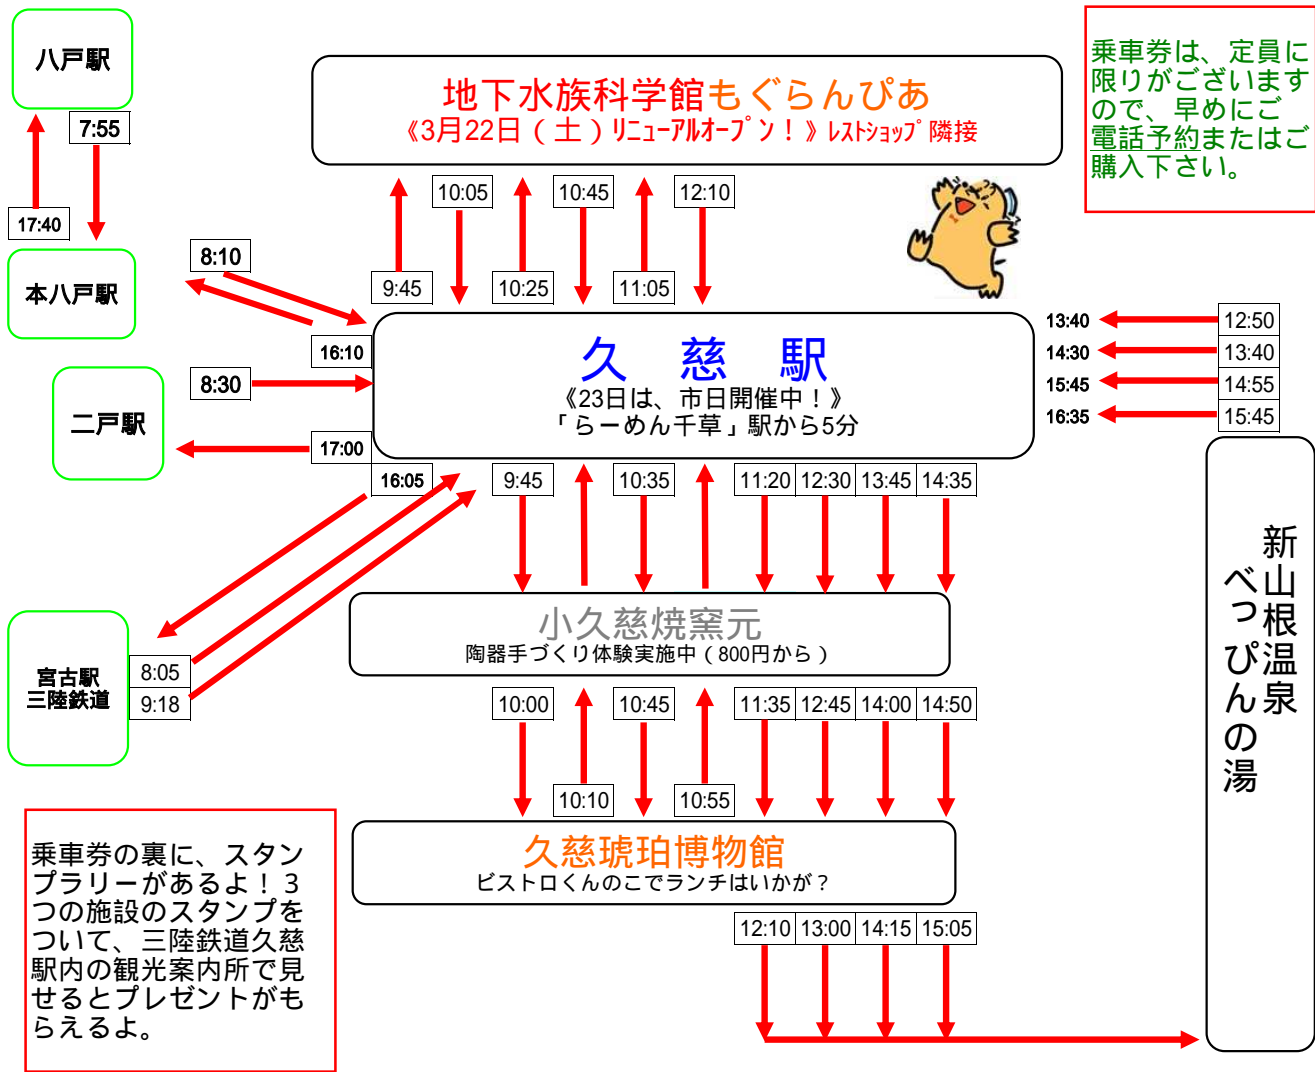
八戸駅

7:55

17:40

本八戸駅

8:10

16:10

二戸駅

8:30

17:00

地下水族科学館もぐらんぴあ
《3月22日（土）リニューアルオープン！》レストショップ隣接

10:05 10:45 12:10

9:45 10:25 11:05

乗車券は、定員に限りがございますので、早めにご電話予約またはご購入下さい。

13:40 12:50
14:30 13:40
15:45 14:55
16:35 15:45

久　慈　駅
《23日は、市日開催中！》
「らーめん千草」駅から5分

16:05 9:45 10:35 11:20 12:30 13:45 14:35

宮古駅
三陸鉄道

8:05
9:18

小久慈焼窯元
陶器手づくり体験実施中（800円から）

10:00 10:45 11:35 12:45 14:00 14:50

10:10 10:55

新山根温泉
べっぴんの湯

乗車券の裏に、スタンプラリーがあるよ！３つの施設のスタンプをついて、三陸鉄道久慈駅内の観光案内所で見せるとプレゼントがもらえるよ。

久慈琥珀博物館
ビストロくんのこでランチはいかが？

12:10 13:00 14:15 15:05